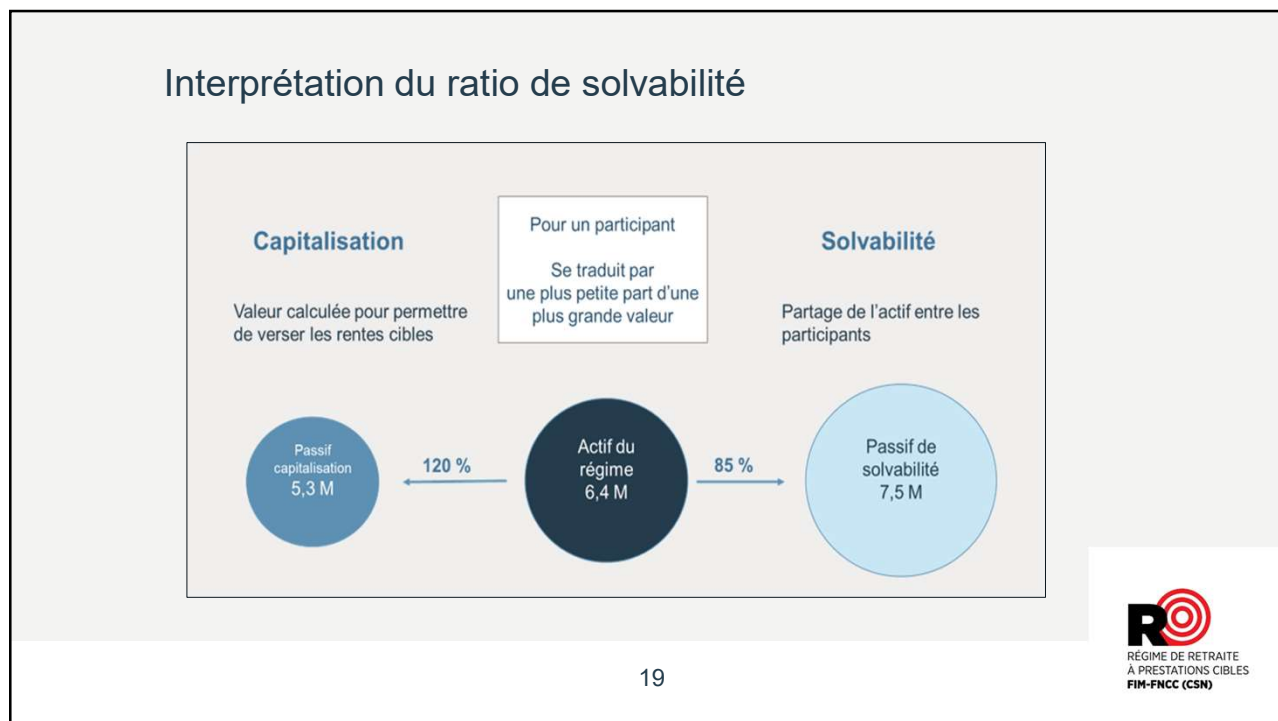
Interprétation du ratio de solvabilité

Capitalisation

Valeur calculée pour permettre de verser les rentes cibles

Pour un participant

Se traduit par une plus petite part d'une plus grande valeur

Solvabilité

Partage de l'actif entre les participants

Passif capitalisation 5,3 M

120 %

Actif du régime 6,4 M

85 %

Passif de solvabilité 7,5 M

19

R

RÉGIME DE RETRAITE À PRESTATIONS CIBLES FIM-FNCC (CSN)